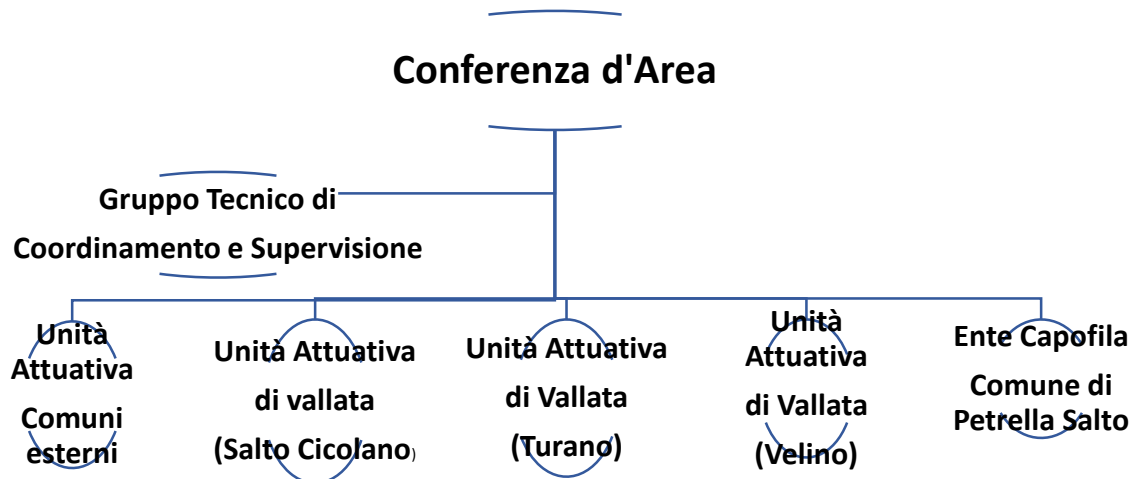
Conferenza d'Area

Gruppo Tecnico di Coordinamento e Supervisione

Unità Attuativa Comuni esterni

Unità Attuativa di vallata (Salto Cicolano)

Unità Attuativa di Vallata (Turano)

Unità Attuativa di Vallata (Velino)

Ente Capofila Comune di Petrella Salto